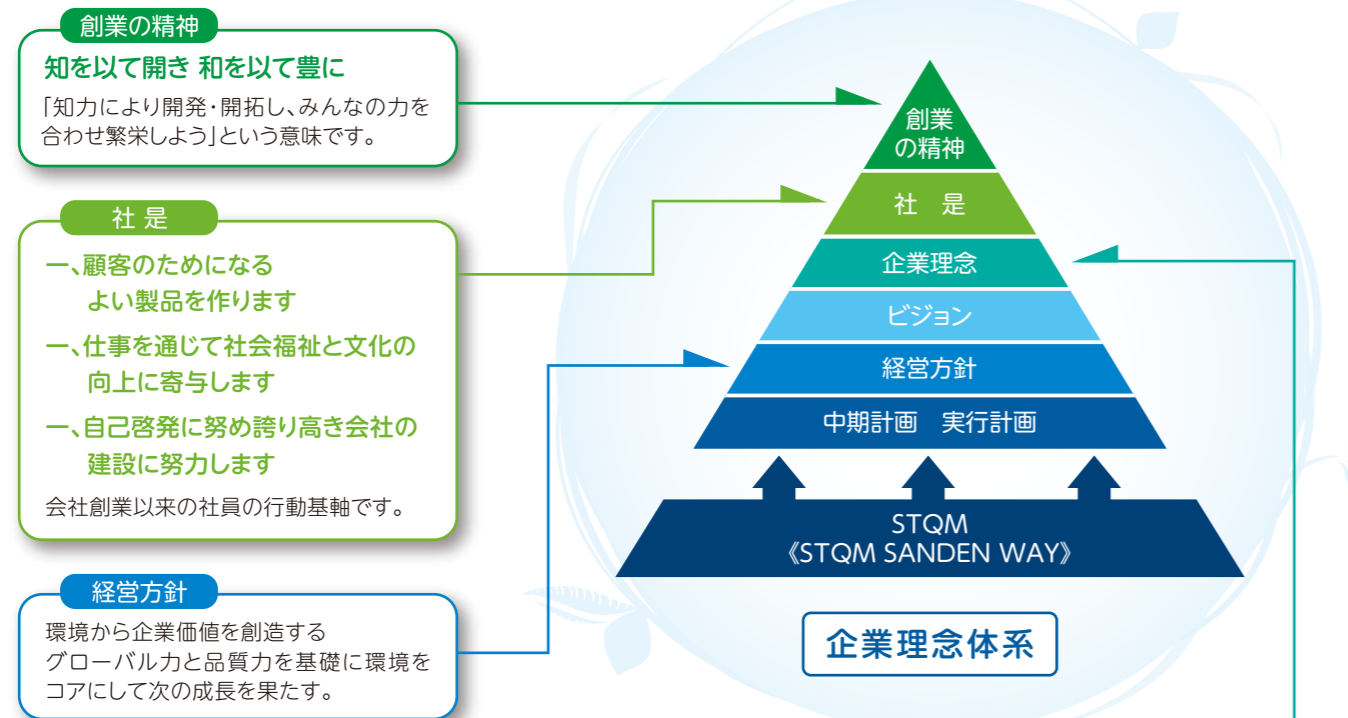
創業の精神

知を以て開き 和を以て豊に

「知力により開発・開拓し、みんなの力を合わせ繁栄しよう」という意味です。

社 是

一、顧客のためになる
よい製品を作ります

一、仕事を通じて社会福祉と文化の
向上に寄与します

一、自己啓発に努め誇り高き会社の
建設に努力します

会社創業以来の社員の行動基軸です。

経営方針

環境から企業価値を創造する
グローバル力と品質力を基礎に環境をコアにして次の成長を果たす。

創業
の精神

社 是

企業理念

ビジョン

経営方針

中期計画 実行計画

STQM
《STQM SANDEN WAY》

企業理念体系